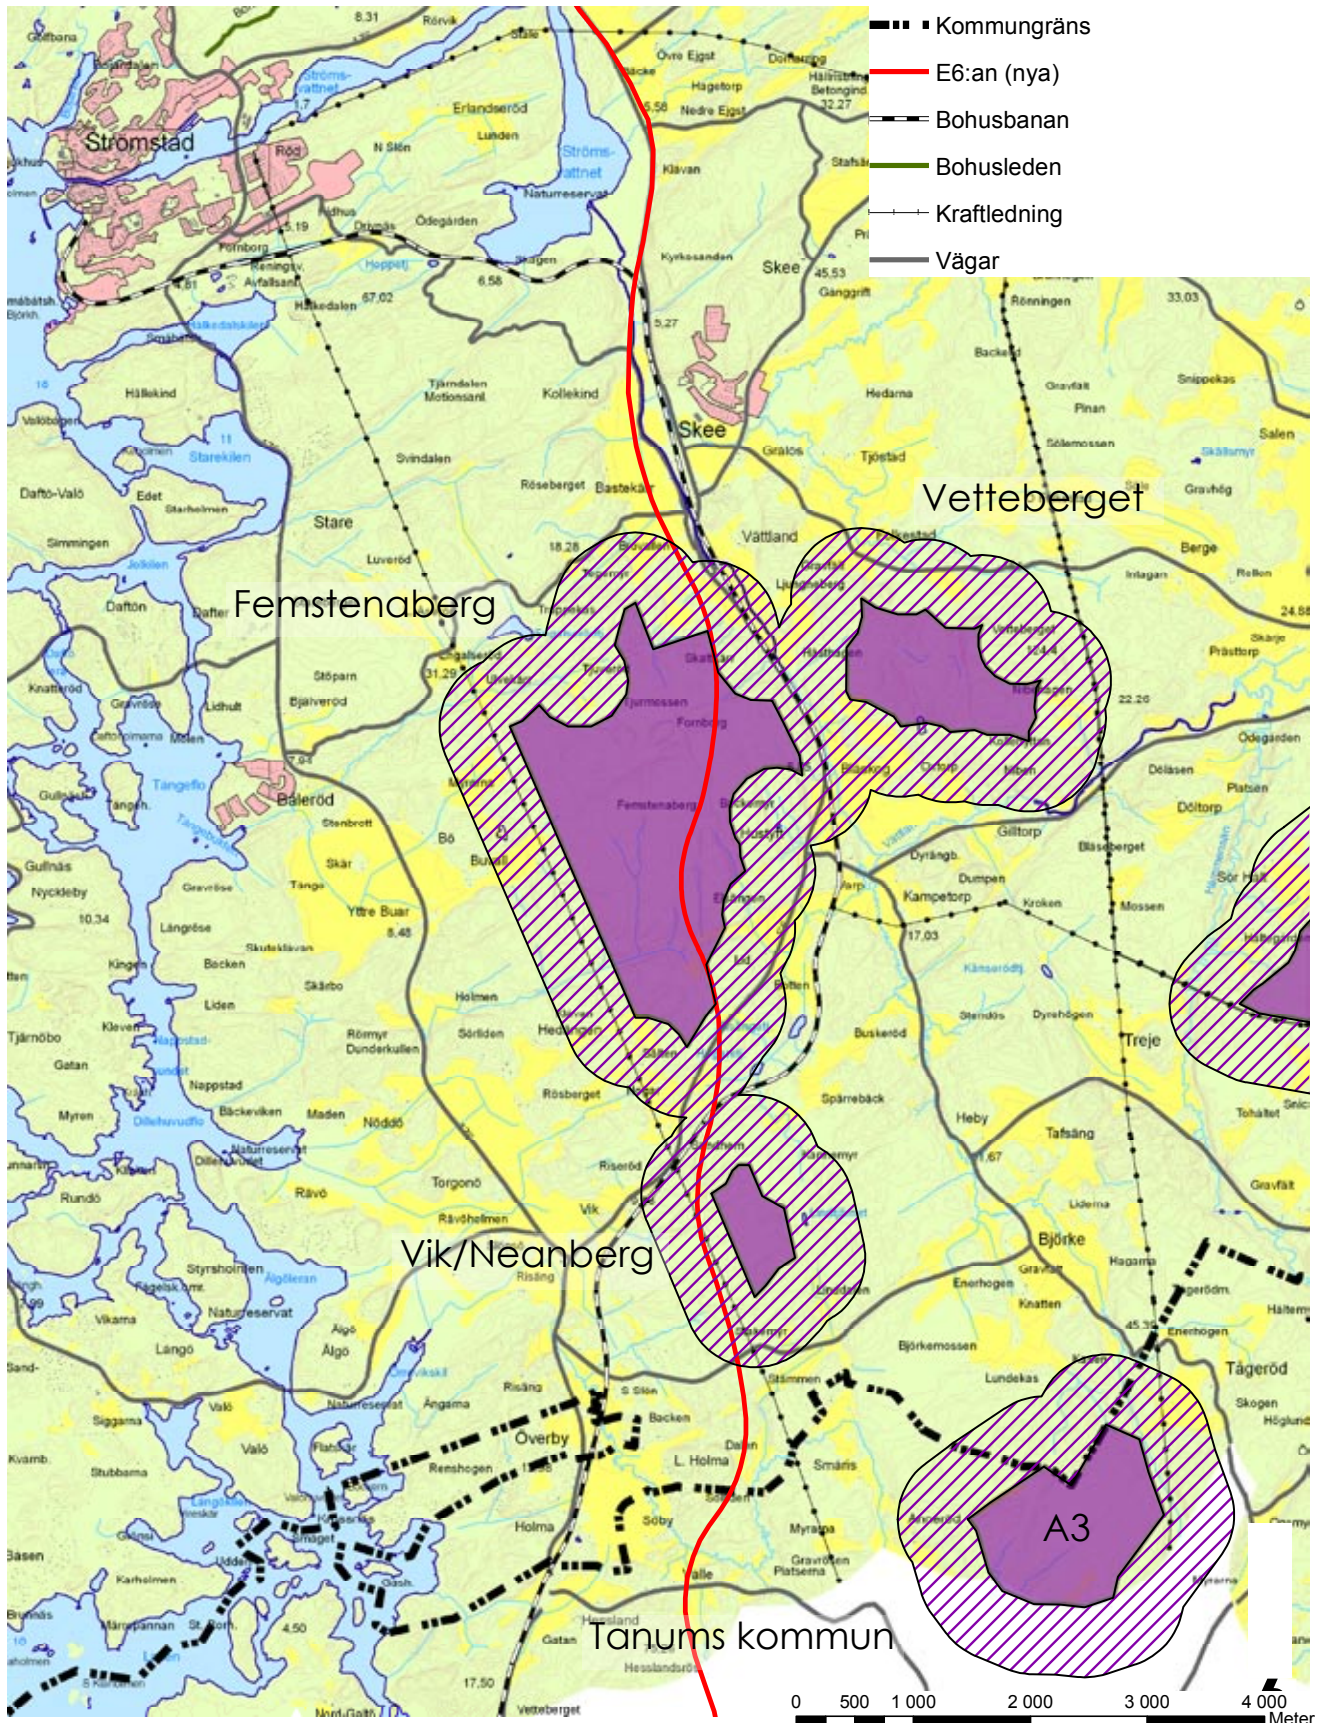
Kommungräns
E6:an (nya)
Bohusbanan
Bohusleden
Kraftledning
Vägar

Strömstad
Skee
Skee
Vetteberget
Femstenaberg
Vik/Neanberg
A3
Tanums kommun

Rörvik
Stale
Övre Ejgst
Nedre Ejgst
Hagetorp
Erlandseröd
Lunden
N Slön
Strömsvattnet
Naturreservat
Klävan
Ödegården
Röd
Fornborg
Hoppet
Skagen
Kyrkosanden
Ganggrift
Rönningen
Backen
Hälkedalen
Hällekind
Tjärndalen
Motionsanl.
Kollekind
Hedarna
Snippekas
Salen
Starekilen
Svindalen
Röseberget
Bastekärr
Gralös
Tjöstad
Dafto-Valö
Edet
Stare
Vättland
Berge
Simmingen
Luveröd
Dafton
Dafter
Prästtorp
Gullbäck
Lidhult
Stöparn
Bjälveröd
Tangen
Tangeflo
Baleröd
Bö
Bua
Femstenaberg
Skär
Ytre Buar
Gullnäs
Nyckleby
Långröse
Kingen
Backen
Liden
Skärbo
Holmen
Sörliden
Rörmyr
Dunderkullen
Tjärnöbo
Gatan
Nappstad
Myren
Bäckeviken
Maden
Nöddö
Rösberget
Riseröd
Torgonö
Rävö
Vik
Kampetorp
Gilltorp
Dölasen
Döltorp
Ödegården
Bläsberget
Mossen
Kroken
Treje
Heby
Tafsäng
Buskeröd
Sparreback
Björke
Enerhogen
Knatten
Björkemossen
Lundekas
Tågeröd
Skogen
Rundö
Styrsholmen
Naturreservat
Vikarna
Längö
Älgö
Valö
Rising
Överby
Remshogen
L. Holma
Holma
Söby
Valle
Smäris
Myrås
Platserna
Gatan
Hessland
Hesslandsröd
Karlholmen
Udden
Vetteberget
Nord-Galtö
Sör Hålt

0 500 1 000 2 000 3 000 4 000
Meter